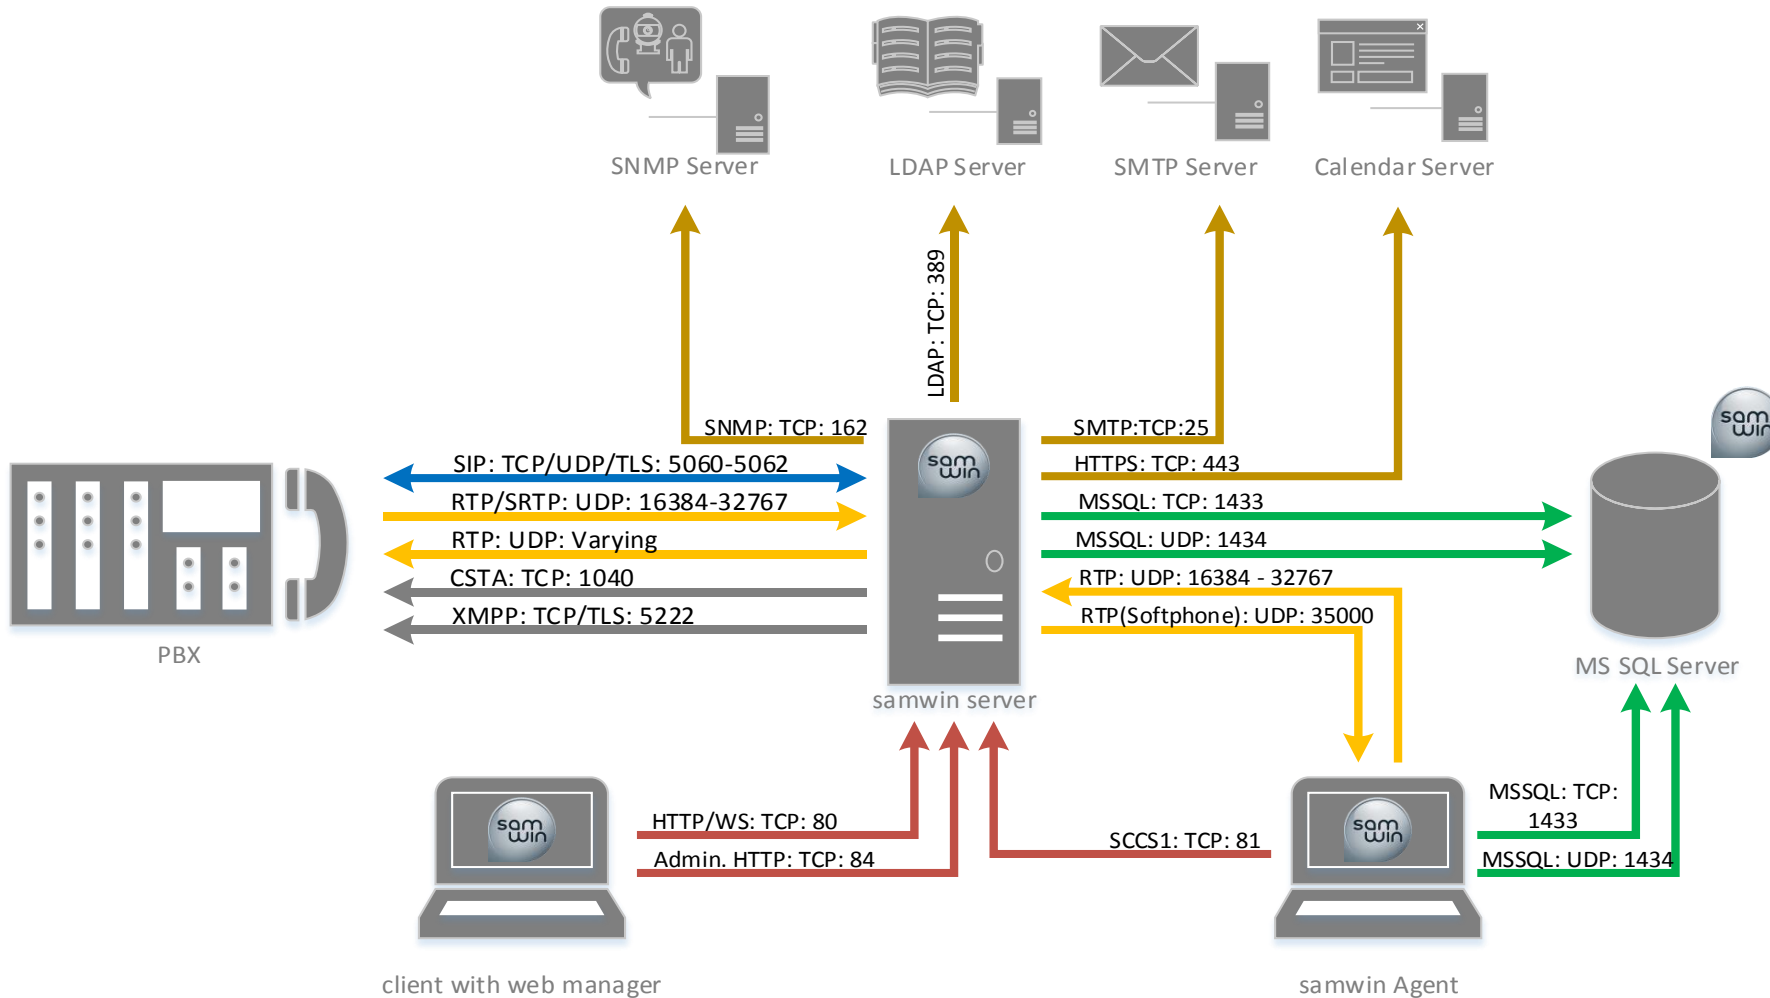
SNMP Server

LDAP Server

SMTP Server

Calendar Server

LDAP: TCP: 389

SNMP: TCP: 162

SMTP:TCP:25

HTTPS: TCP: 443

MSSQL: TCP: 1433

MSSQL: UDP: 1434

RTP: UDP: 16384 - 32767

RTP(Softphone): UDP: 35000

SIP: TCP/UDP/TLS: 5060-5062

RTP/SRTP: UDP: 16384-32767

RTP: UDP: Varying

CSTA: TCP: 1040

XMPP: TCP/TLS: 5222

sam win

sam win

PBX

samwin server

MS SQL Server

sam win

HTTP/WS: TCP: 80

Admin. HTTP: TCP: 84

SCCS1: TCP: 81

sam win

MSSQL: TCP: 1433

MSSQL: UDP: 1434

client with web manager

samwin Agent